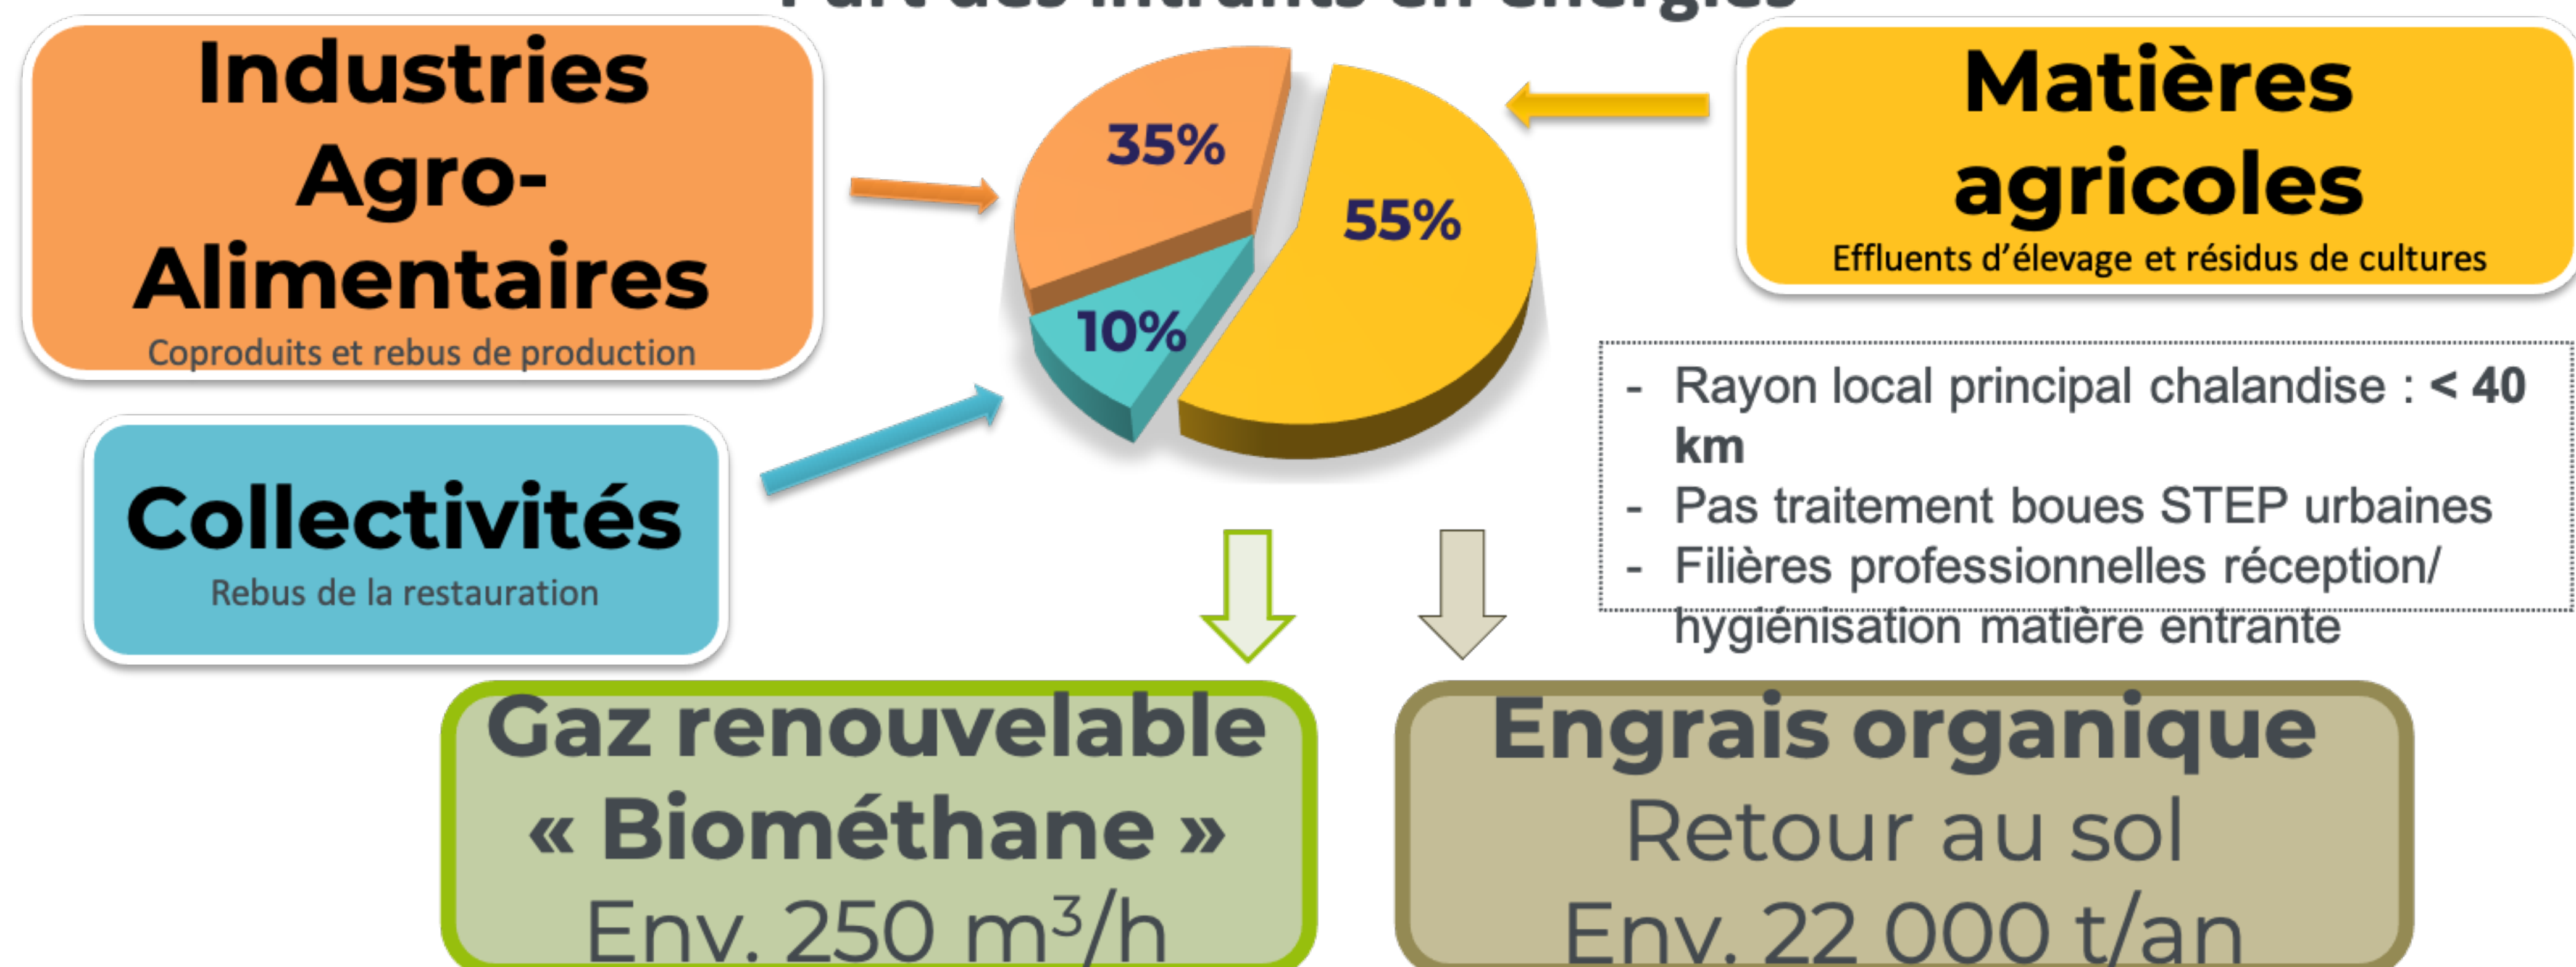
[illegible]

Industries Agro-Alimentaires
Coproduits et rebus de production

35%
55%
10%

Matières agricoles
Effluents d'élevage et résidus de cultures

Collectivités
Rebus de la restauration

- Rayon local principal chalandise : **< 40 km**
- Pas traitement boues STEP urbaines
- Filières professionnelles réception/ hygiénisation matière entrante

Gaz renouvelable « Biométhane »
Env. 250 m$^3$/h

Engrais organique
Retour au sol
Env. 22 000 t/an